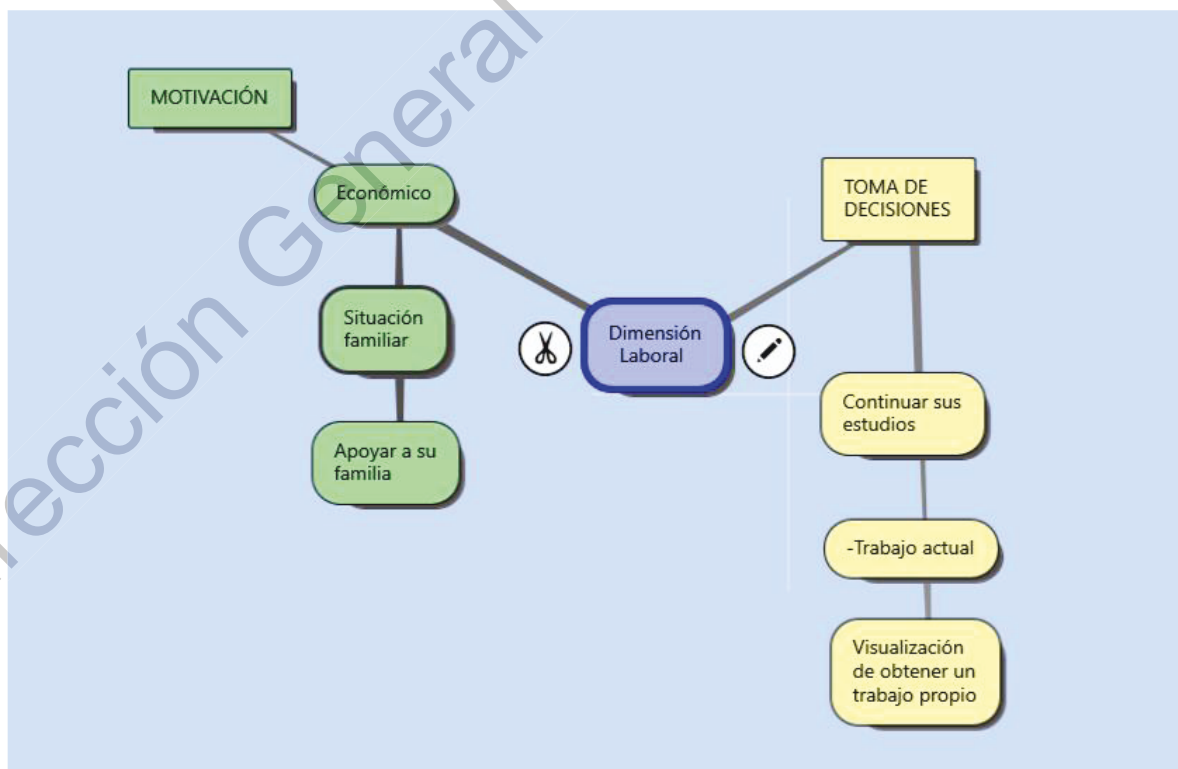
MOTIVACIÓN

Económico

Situación familiar

Apoyar a su familia

Dimensión Laboral

TOMA DE DECISIONES

Continuar sus estudios

-Trabajo actual

Visualización de obtener un trabajo propio

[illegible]ección General